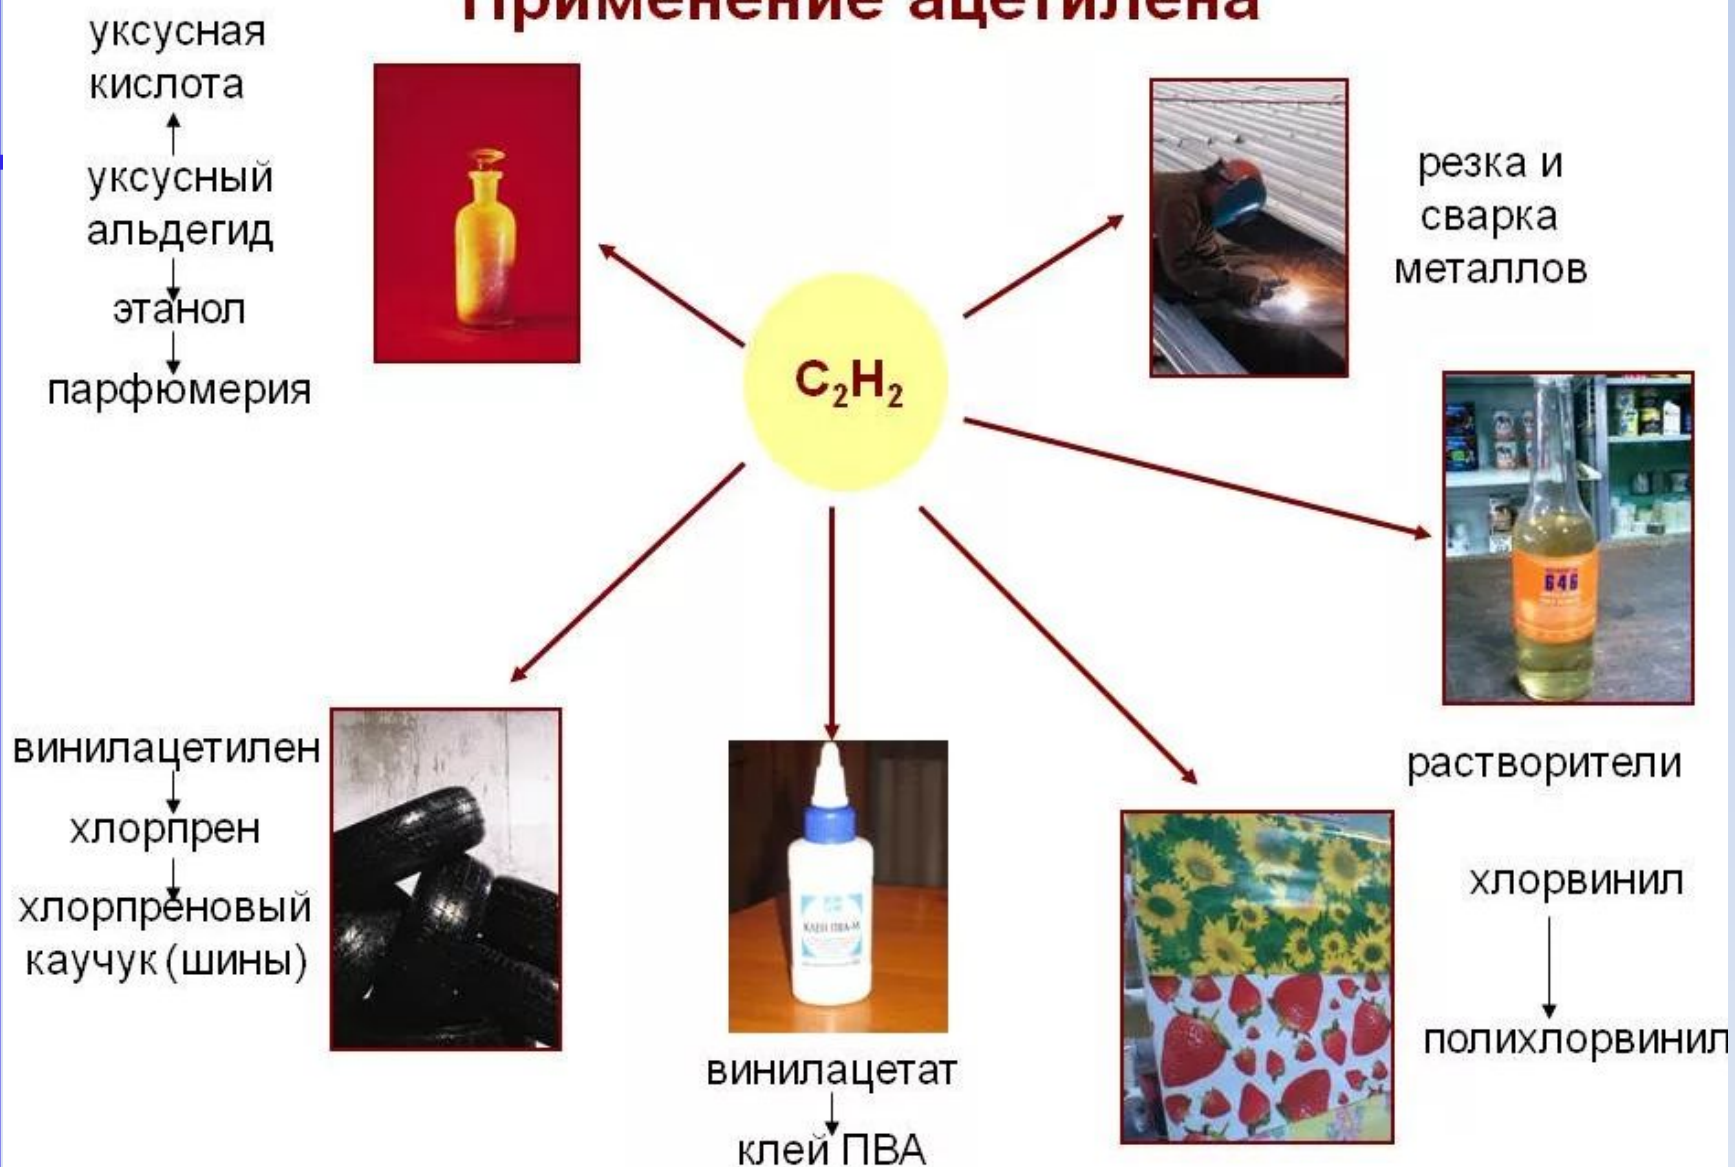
Применение ацетилена

уксусная кислота
уксусный альдегид
этанол
парфюмерия

$C_2H_2$

резка и сварка металлов

растворители

646

винилацетилен
хлорпрен
хлорпреновый каучук (шины)

винилацетат
клей ПВА

хлорвинил
полихлорвинил